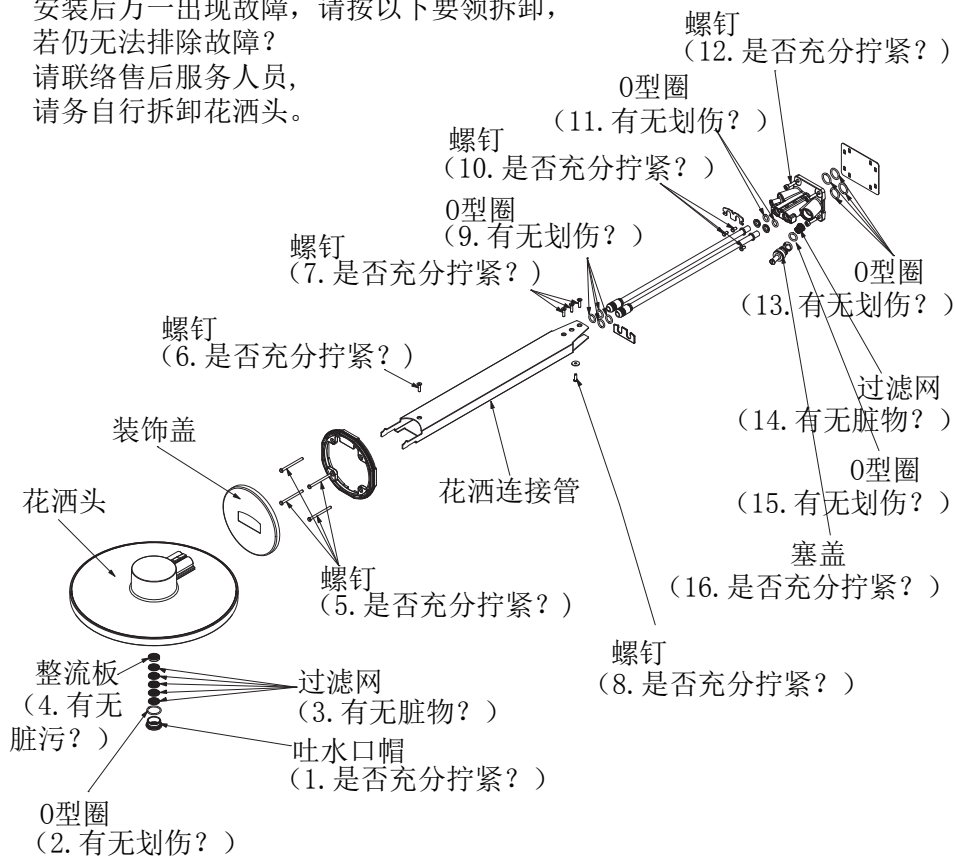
安装后万一出现故障，请按以下要领拆卸，若仍无法排除故障？
请联络售后服务人员，
请务自行拆卸花洒头。

螺钉
（12.是否充分拧紧？）

0型圈
（11.有无划伤？）

螺钉
（10.是否充分拧紧？）

0型圈
（9.有无划伤？）

螺钉
（7.是否充分拧紧？）

0型圈
（13.有无划伤？）

螺钉
（6.是否充分拧紧？）

过滤网
（14.有无脏物？）

装饰盖

0型圈
（15.有无划伤？）

花洒连接管

花洒头

塞盖
（16.是否充分拧紧？）

螺钉
（5.是否充分拧紧？）

螺钉
（8.是否充分拧紧？）

整流板
（4.有无脏污？）

过滤网
（3.有无脏物？）

吐水口帽
（1.是否充分拧紧？）

0型圈
（2.有无划伤？）